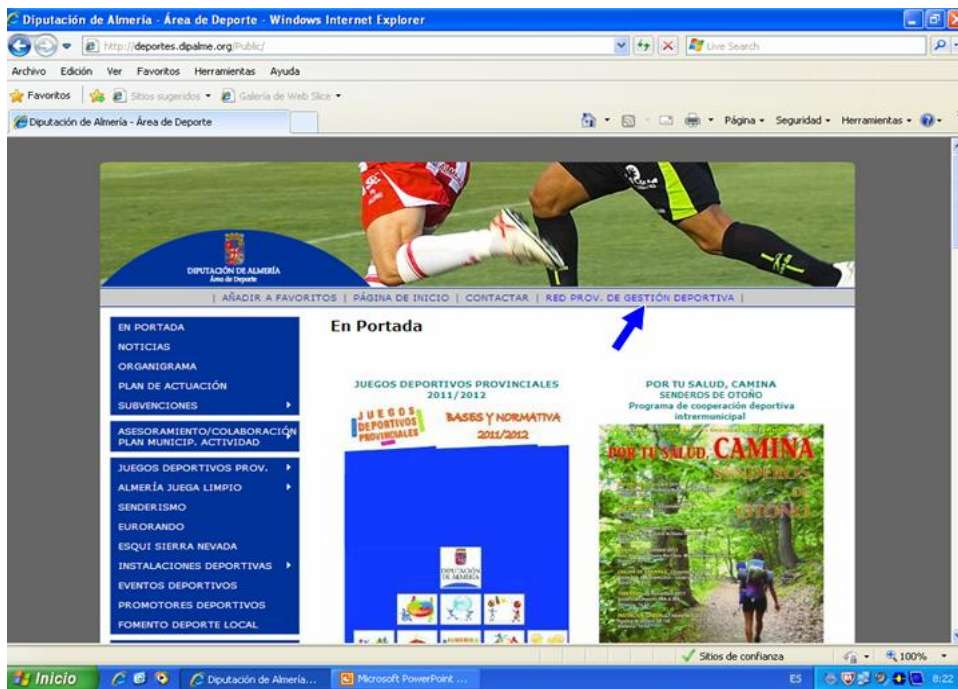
Diputación de Almería - Área de Deporte - Windows Internet Explorer

http://deportes.dipalme.org/Public/

Live Search

Archivo Edición Ver Favoritos Herramientas Ayuda

Favoritos Sitios sugeridos Galería de Web Slice

Diputación de Almería - Área de Deporte

Página Seguridad Herramientas

DIPUTACIÓN DE ALMERÍA
Área de Deporte

| AÑADIR A FAVORITOS | PÁGINA DE INICIO | CONTACTAR | RED PROV. DE GESTIÓN DEPORTIVA |

EN PORTADA
NOTICIAS
ORGANIGRAMA
PLAN DE ACTUACIÓN
SUBVENCIONES

ASESORAMIENTO/COLABORACIÓN PLAN MUNICIP. ACTIVIDAD

JUEGOS DEPORTIVOS PROV.
ALMERÍA JUEGA LIMPIO
SENDERISMO
EURORANDO
ESQUI SIERRA NEVADA
INSTALACIONES DEPORTIVAS
EVENTOS DEPORTIVOS
PROMOTORES DEPORTIVOS
FOMENTO DEPORTE LOCAL

En Portada

JUEGOS DEPORTIVOS PROVINCIALES 2011/2012

JUEGOS DEPORTIVOS PROVINCIALES

BASES Y NORMATIVA 2011/2012

DIPUTACIÓN DE ALMERÍA

POR TU SALUD, CAMINA
SENDEROS DE OTOÑO
Programa de cooperación deportiva intermunicipal

POR TU SALUD, CAMINA
SENDEROS DE OTOÑO

Sitios de confianza 100%

Inicio Diputación de Almería... Microsoft PowerPoint ... ES 8:22